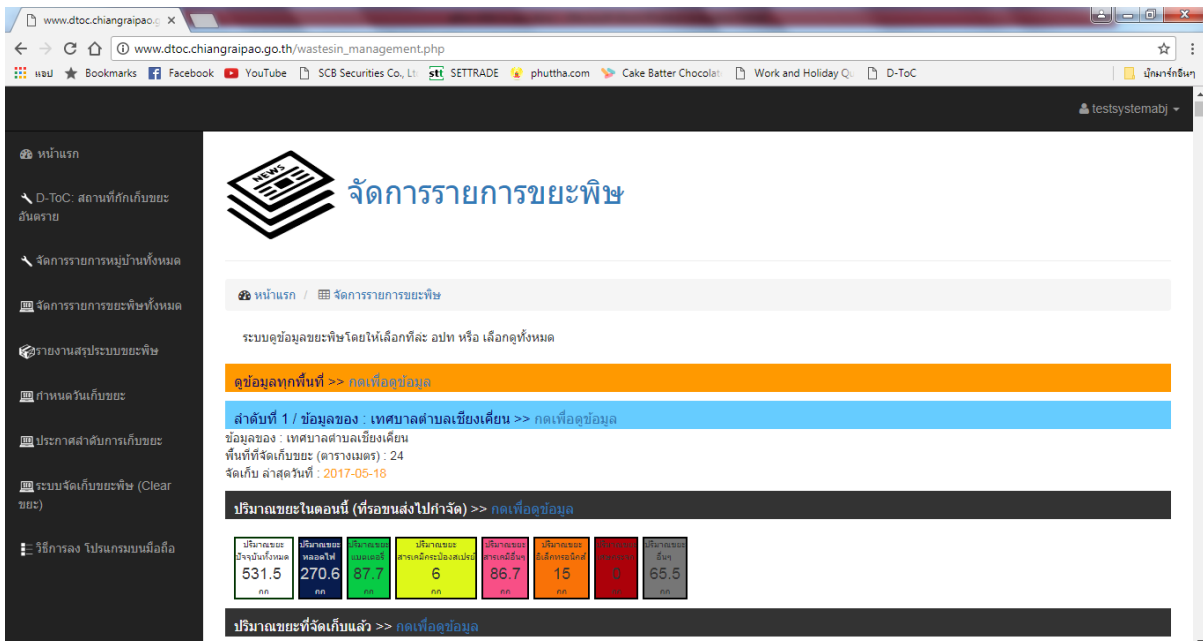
www.dtoc.chiangraipao.g ×

www.dtoc.chiangraipao.go.th/wastesin_management.php

แอป Bookmarks Facebook YouTube SCB Securities Co., Lt SETTRADE phuttha.com Cake Batter Chocolat Work and Holiday Q D-ToC บุ๊กมาร์กอื่นๆ

testsystemabj

หน้าแรก

D-ToC: สถานที่กักเก็บขยะอันตราย

จัดการรายการหมู่บ้านทั้งหมด

จัดการรายการขยะพิษทั้งหมด

รายงานสรุประบบขยะพิษ

กำหนดวันเก็บขยะ

ประกาศลำดับการเก็บขยะ

ระบบจัดเก็บขยะพิษ (Clear ขยะ)

วิธีการลง โปรแกรมบนมือถือ

NEWS

จัดการรายการขยะพิษ

หน้าแรก / จัดการรายการขยะพิษ

ระบบดูข้อมูลขยะพิษโดยให้เลือกทีละ อปท หรือ เลือกดูทั้งหมด

ดูข้อมูลทุกพื้นที่ >> กดเพื่อดูข้อมูล

ลำดับที่ 1 / ข้อมูลของ : เทศบาลตำบลเชียงเคี่ยน >> กดเพื่อดูข้อมูล

ข้อมูลของ : เทศบาลตำบลเชียงเคี่ยน
พื้นที่ที่จัดเก็บขยะ (ตารางเมตร) : 24
จัดเก็บ ล่าสุดวันที่ : 2017-05-18

ปริมาณขยะในตอนนี้ (ที่รอขนส่งไปกำจัด) >> กดเพื่อดูข้อมูล

| ปริมาณขยะปัจจุบันทั้งหมด | ปริมาณขยะหลอดไฟ | ปริมาณขยะแบตเตอรี่ | ปริมาณขยะสารเคมีกระป๋องสเปรย์ | ปริมาณขยะสารเคมีอื่นๆ | ปริมาณขยะอิเล็กทรอนิกส์ | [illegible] | ปริมาณขยะอื่นๆ |
|---|---|---|---|---|---|---|---|
| 531.5 กก | 270.6 กก | 87.7 กก | 6 กก | 86.7 กก | 15 กก | 0 กก | 65.5 กก |

ปริมาณขยะที่จัดเก็บแล้ว >> กดเพื่อดูข้อมูล